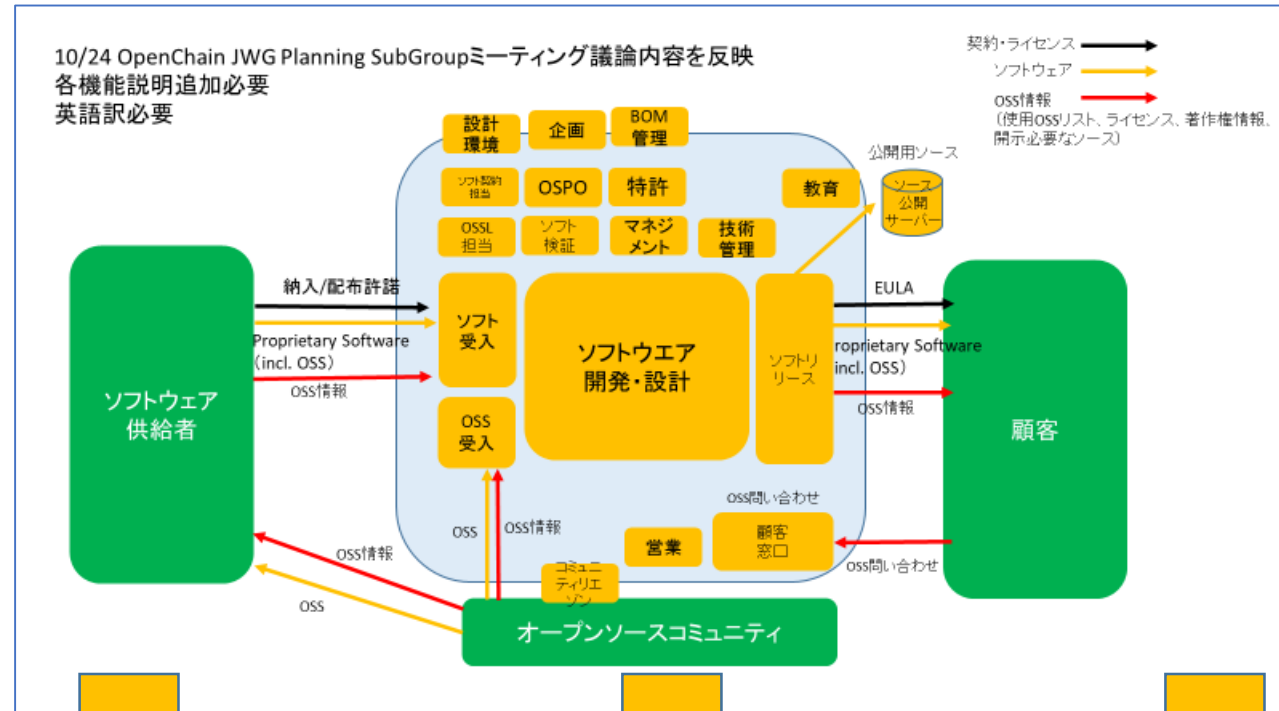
10/24 OpenChain JWG Planning SubGroupミーティング議論内容を反映
各機能説明追加必要
英語訳必要

契約・ライセンス
ソフトウェア
OSS情報
（使用OSSリスト、ライセンス、著作権情報、開示必要なソース）

設計環境
企画
BOM管理
ソフト契約担当
OSPO
特許
OSSL担当
ソフト検証
マネジメント
技術管理
教育
公開用ソース
ソース公開サーバー

ソフトウェア供給者
納入/配布許諾
Proprietary Software（incl. OSS）
OSS情報
ソフト受入
ソフトウエア開発・設計
ソフトリリース
OSS受入
EULA
Proprietary Software（incl. OSS）
OSS情報
顧客
OSS問い合わせ
顧客窓口
OSS問い合わせ
営業
OSS
OSS情報
OSS情報
OSS
コミュニティリエゾン
オープンソースコミュニティ